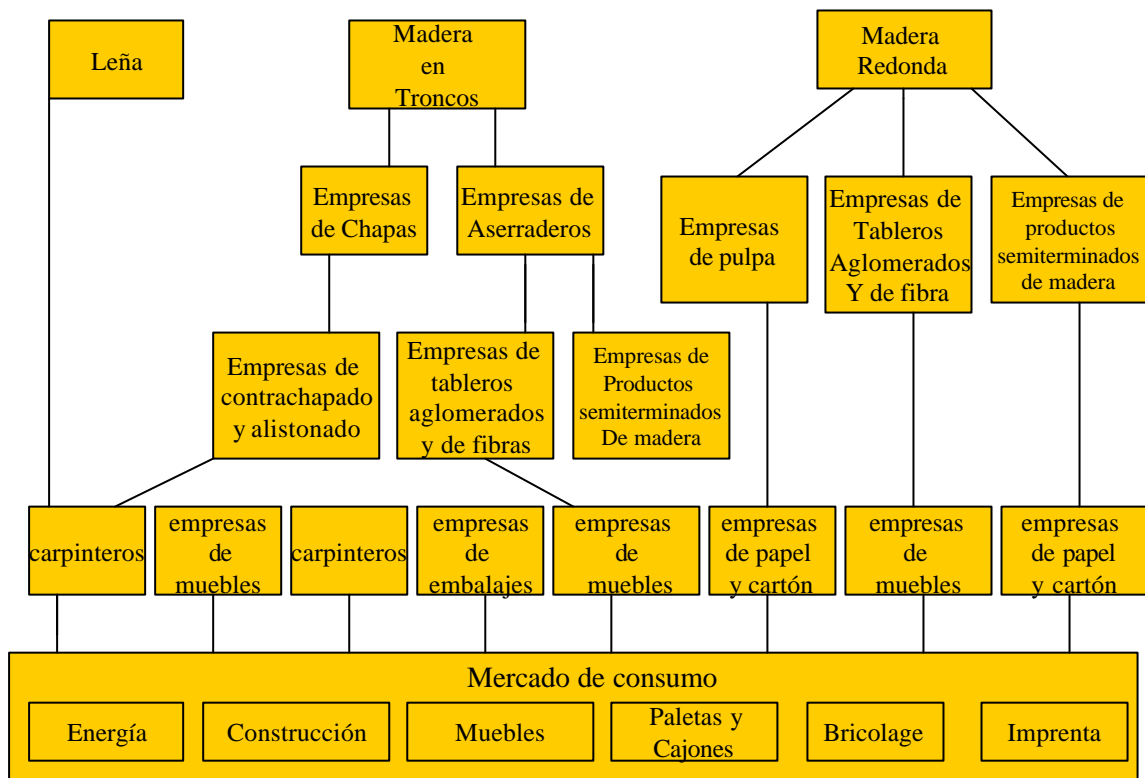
Leña

Madera en Troncos

Madera Redonda

Empresas de Chapas

Empresas de Aserraderos

Empresas de pulpa

Empresas de Tableros Aglomerados Y de fibra

Empresas de productos semiterminados de madera

Empresas de contrachapado y alistonado

Empresas de tableros aglomerados y de fibras

Empresas de Productos semiterminados De madera

carpinteros

empresas de muebles

carpinteros

empresas de embalajes

empresas de muebles

empresas de papel y cartón

empresas de muebles

empresas de papel y cartón

Mercado de consumo

Energía

Construcción

Muebles

Paletas y Cajones

Bricolage

Imprenta